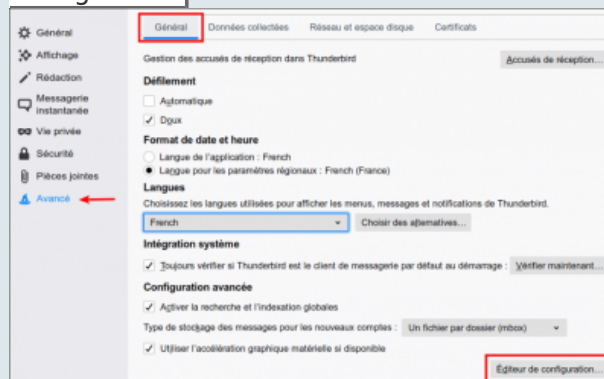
Général
Affichage
Rédaction
Messagerie instantanée
Vie privée
Sécurité
Pièces jointes
Avancé

Général | Données collectées | Réseau et espace disque | Certificats

Gestion des accusés de réception dans Thunderbird
Accusés de réception...

Défilement
Automatique
Doux

Format de date et heure
Langue de l'application : French
Langue pour les paramètres régionaux : French (France)

Langues
Choisissez les langues utilisées pour afficher les menus, messages et notifications de Thunderbird.
French
Choisir des alternatives...

Intégration système
Toujours vérifier si Thunderbird est le client de messagerie par défaut au démarrage :
Vérifier maintenant...

Configuration avancée
Activer la recherche et l'indexation globales
Type de stockage des messages pour les nouveaux comptes :
Un fichier par dossier (mbox)
Utiliser l'accélération graphique matérielle si disponible

Éditeur de configuration...